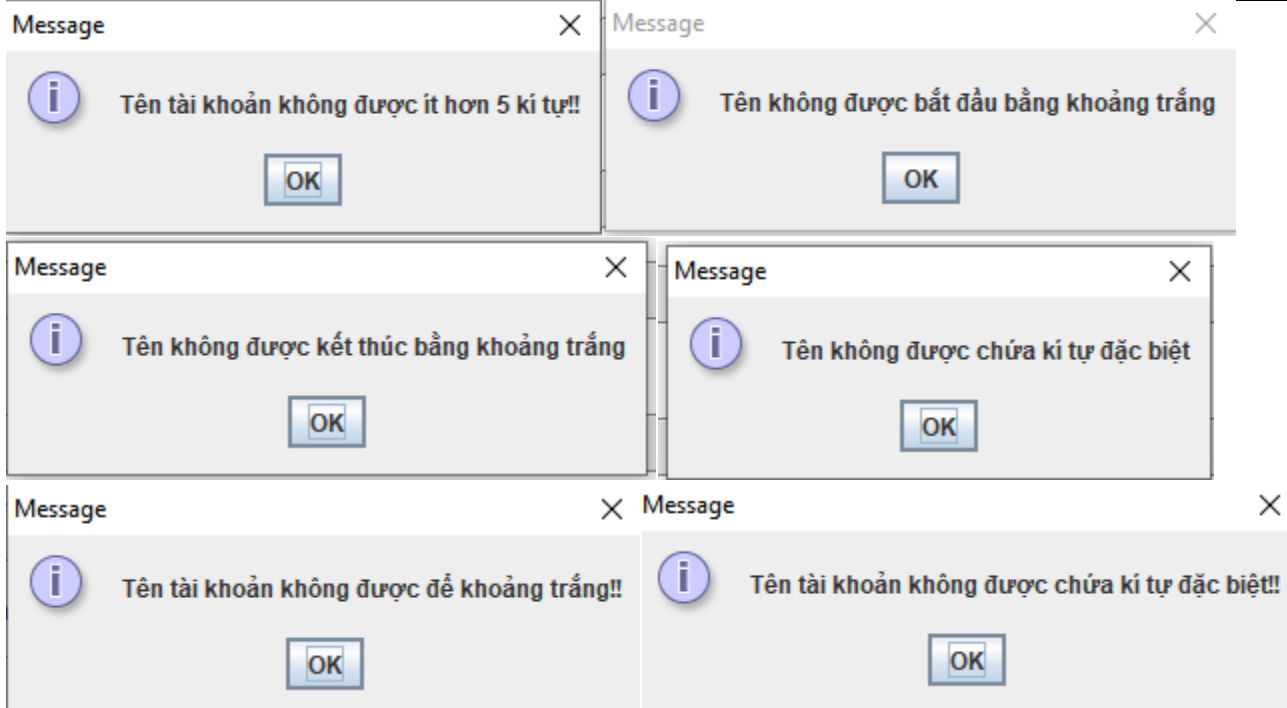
Message
Tên tài khoản không được ít hơn 5 kí tự!!
OK

Message
Tên không được bắt đầu bằng khoảng trắng
OK

Message
Tên không được kết thúc bằng khoảng trắng
OK

Message
Tên không được chứa kí tự đặc biệt
OK

Message
Tên tài khoản không được để khoảng trắng!!
OK

Message
Tên tài khoản không được chứa kí tự đặc biệt!!
OK